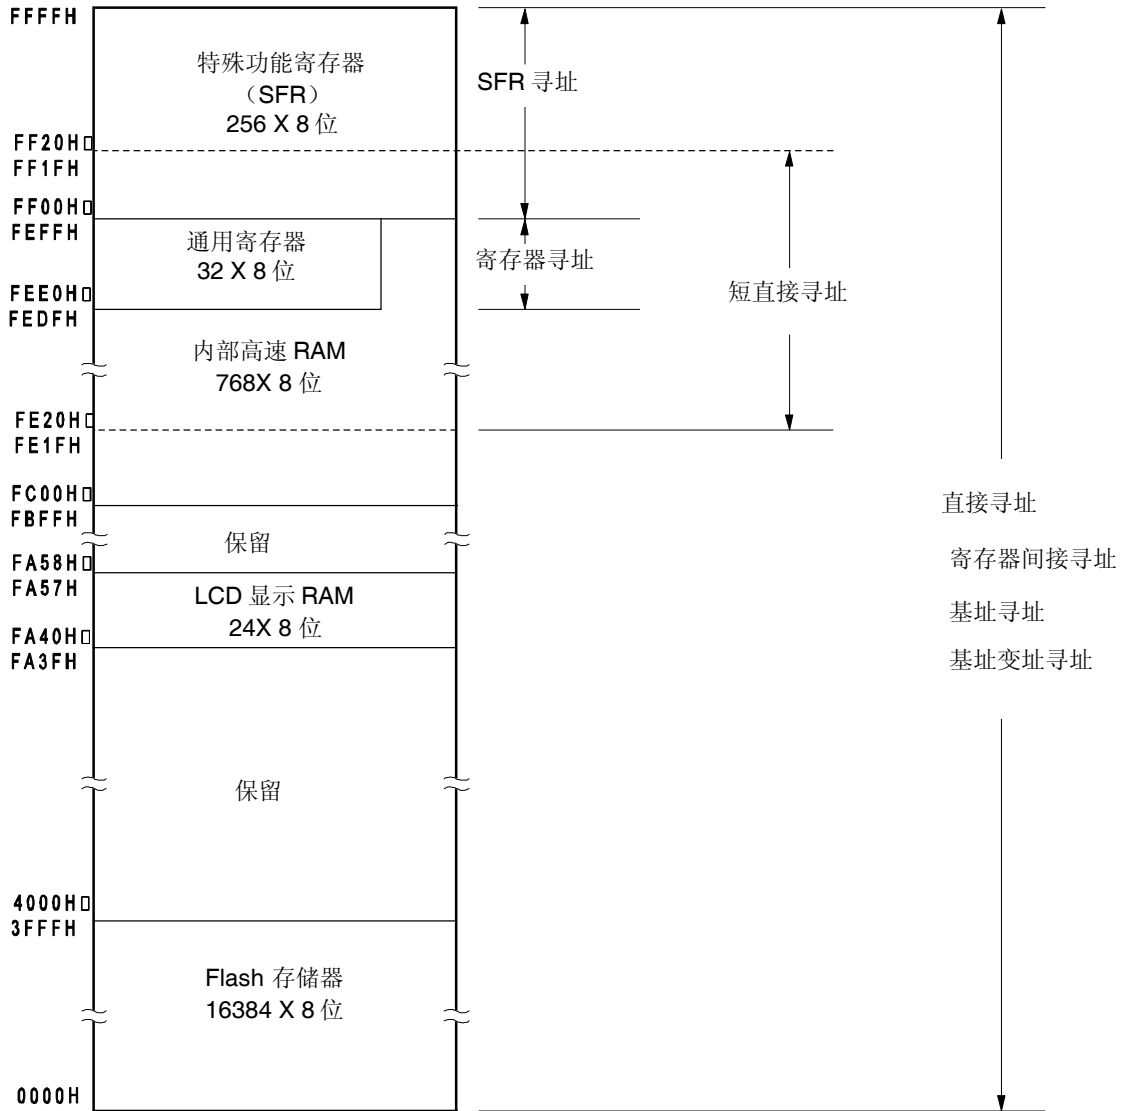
FFFFH
特殊功能寄存器
（SFR）
256 X 8 位
SFR 寻址
FF20H
FF1FH
FF00H
FEFFH
通用寄存器
32 X 8 位
寄存器寻址
短直接寻址
FEE0H
FEDFH
内部高速 RAM
768X 8 位
FE20H
FE1FH
FC00H
FBFFH
保留
直接寻址
寄存器间接寻址
基址寻址
基址变址寻址
FA58H
FA57H
LCD 显示 RAM
24X 8 位
FA40H
FA3FH
保留
4000H
3FFFH
Flash 存储器
16384 X 8 位
0000H